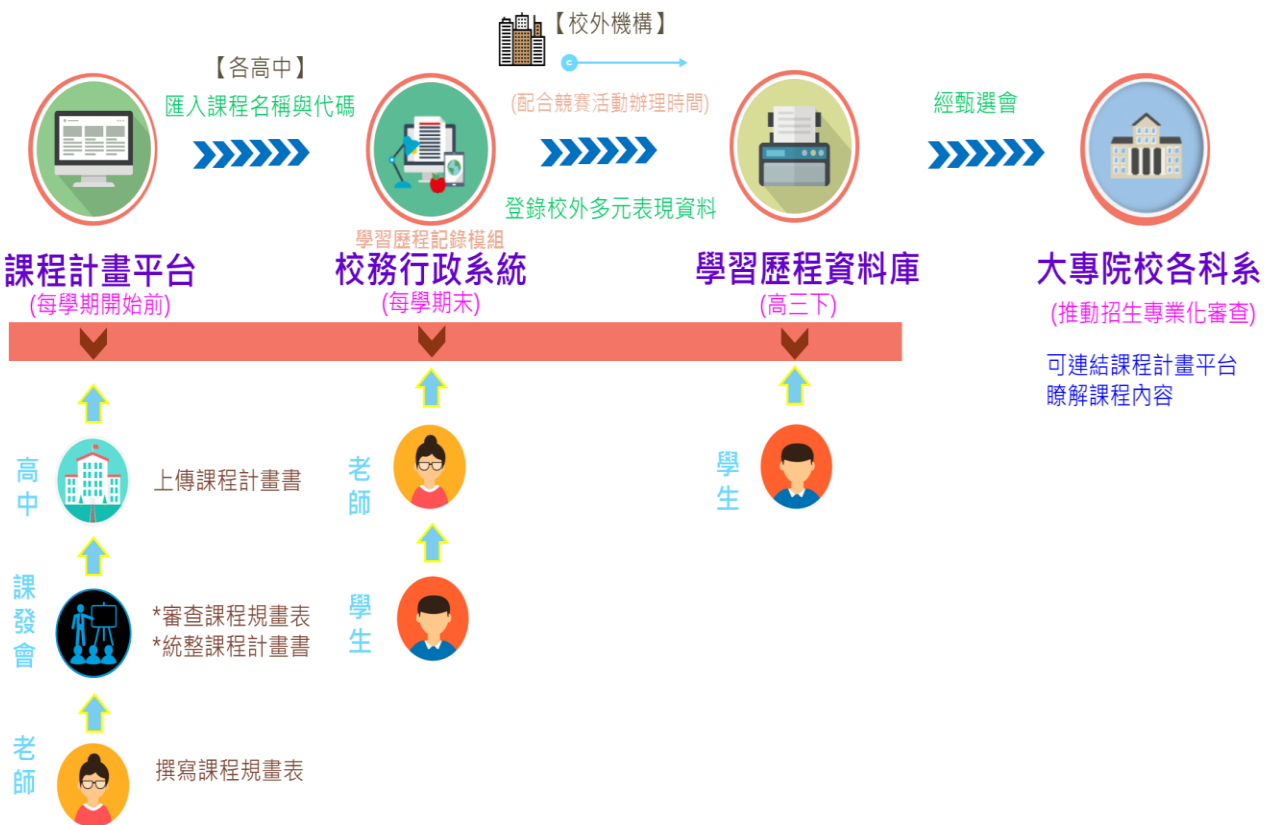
【校外機構】

【各高中】
匯入課程名稱與代碼

(配合競賽活動辦理時間)

經甄選會

登錄校外多元表現資料

學習歷程記錄模組

課程計畫平台
(每學期開始前)

校務行政系統
(每學期末)

學習歷程資料庫
(高三下)

大專院校各科系
(推動招生專業化審查)

可連結課程計畫平台
瞭解課程內容

高中
上傳課程計畫書

課發會
*審查課程規畫表
*統整課程計畫書

老師
撰寫課程規畫表

老師

學生

學生